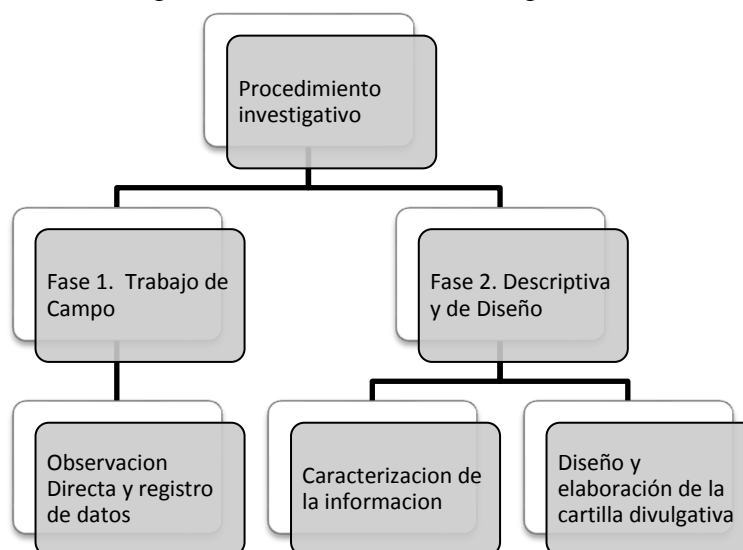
Procedimiento investigativo

Fase 1. Trabajo de Campo

Fase 2. Descriptiva y de Diseño

Observacion Directa y registro de datos

Caracterizacion de la informacion

Diseño y elaboración de la cartilla divulgativa